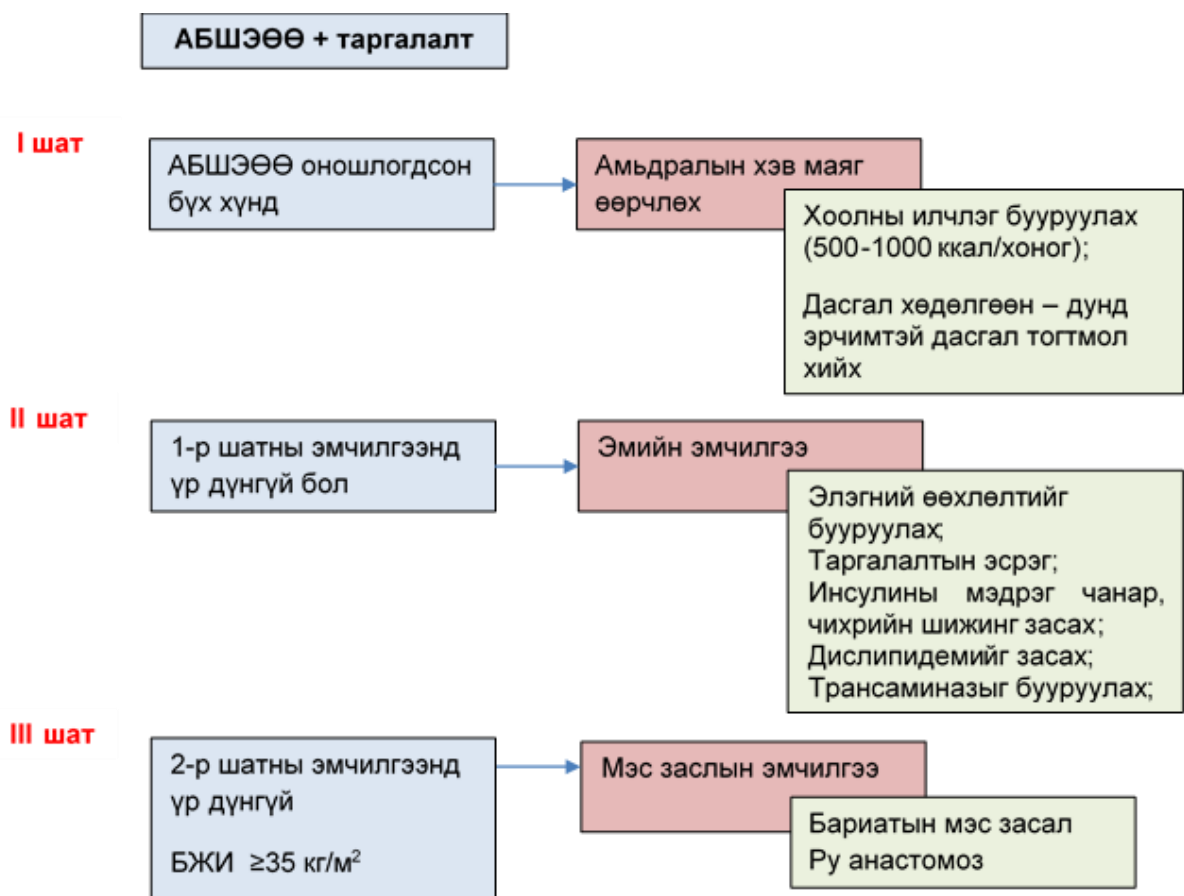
АБШЭӨӨ + таргалалт

I шат

АБШЭӨӨ оношлогдсон бүх хүнд

Амьдралын хэв маяг өөрчлөх

Хоолны илчлэг бууруулах (500-1000 ккал/хоног);

Дасгал хөдөлгөөн – дунд эрчимтэй дасгал тогтмол хийх

II шат

1-р шатны эмчилгээнд үр дүнгүй бол

Эмийн эмчилгээ

Элэгний өөхлөлтийг бууруулах;
Таргалалтын эсрэг;
Инсулины мэдрэг чанар, чихрийн шижинг засах;
Дислипидемийг засах;
Трансаминазыг бууруулах;

III шат

2-р шатны эмчилгээнд үр дүнгүй

БЖИ $\geq$35 кг/м$^2$

Мэс заслын эмчилгээ

Бариатын мэс засал
Ру анастомоз